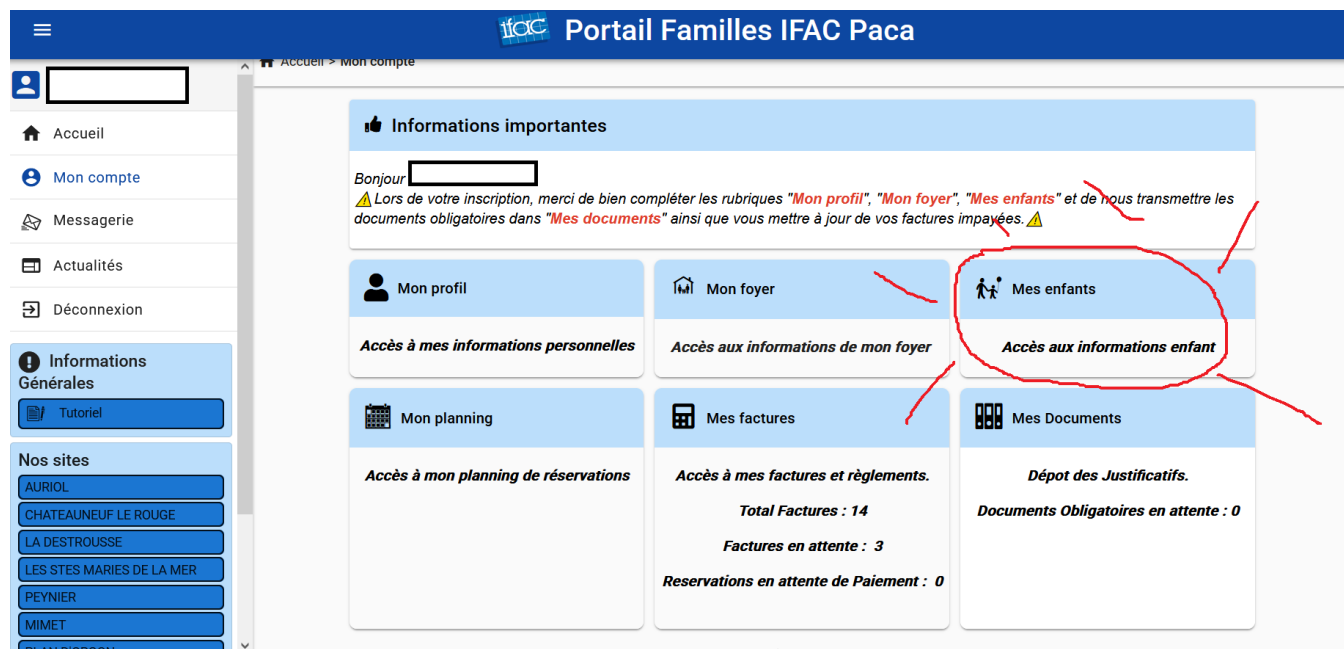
ifac Portail Familles IFAC Paca

Accueil > Mon compte

Accueil
Mon compte
Messagerie
Actualités
Déconnexion

Informations Générales
Tutoriel

Nos sites
AURIOL
CHATEAUNEUF LE ROUGE
LA DESTROUSSE
LES STES MARIES DE LA MER
PEYNIER
MIMET
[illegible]

Informations importantes

Bonjour
⚠ Lors de votre inscription, merci de bien compléter les rubriques "Mon profil", "Mon foyer", "Mes enfants" et de nous transmettre les documents obligatoires dans "Mes documents" ainsi que vous mettre à jour de vos factures impayées. ⚠

Mon profil
Accès à mes informations personnelles

Mon foyer
Accès aux informations de mon foyer

Mes enfants
Accès aux informations enfant

Mon planning
Accès à mon planning de réservations

Mes factures
Accès à mes factures et règlements.
Total Factures : 14
Factures en attente : 3
Reservations en attente de Paiement : 0

Mes Documents
Dépot des Justificatifs.
Documents Obligatoires en attente : 0